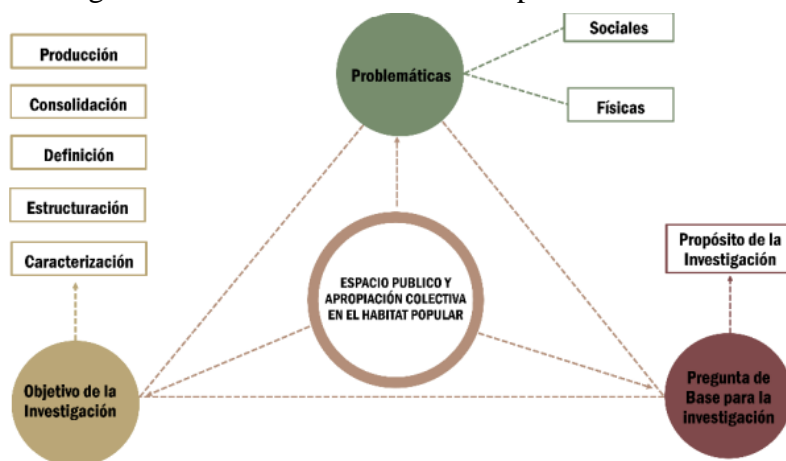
Producción

Consolidación

Definición

Estructuración

Caracterización

Problemáticas

Sociales

Físicas

ESPACIO PUBLICO Y APROPIACIÓN COLECTIVA EN EL HABITAT POPULAR

Propósito de la Investigación

Objetivo de la Investigación

Pregunta de Base para la investigación